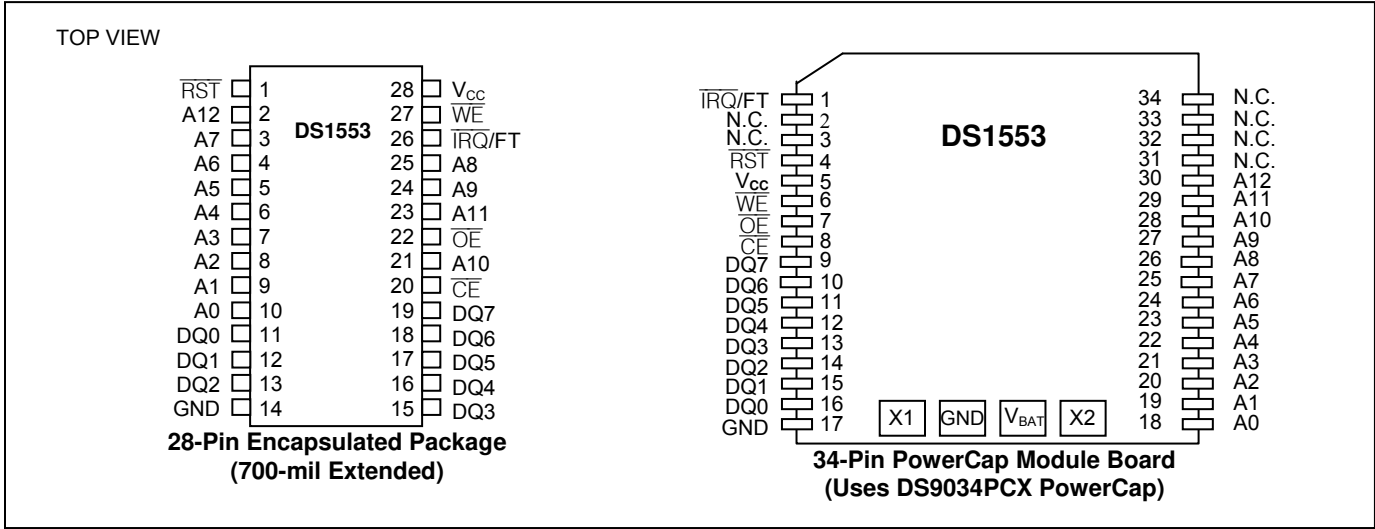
TOP VIEW

$\overline{RST}$ 1
A12 2
A7 3
A6 4
A5 5
A4 6
A3 7
A2 8
A1 9
A0 10
DQ0 11
DQ1 12
DQ2 13
GND 14

DS1553

28 $V_{CC}$
27 $\overline{WE}$
26 $\overline{IRQ}$/FT
25 A8
24 A9
23 A11
22 $\overline{OE}$
21 A10
20 $\overline{CE}$
19 DQ7
18 DQ6
17 DQ5
16 DQ4
15 DQ3

28-Pin Encapsulated Package
(700-mil Extended)

$\overline{IRQ}$/FT 1
N.C. 2
N.C. 3
$\overline{RST}$ 4
$V_{CC}$ 5
$\overline{WE}$ 6
$\overline{OE}$ 7
$\overline{CE}$ 8
DQ7 9
DQ6 10
DQ5 11
DQ4 12
DQ3 13
DQ2 14
DQ1 15
DQ0 16
GND 17

DS1553

X1 GND $V_{BAT}$ X2

34 N.C.
33 N.C.
32 N.C.
31 N.C.
30 A12
29 A11
28 A10
27 A9
26 A8
25 A7
24 A6
23 A5
22 A4
21 A3
20 A2
19 A1
18 A0

34-Pin PowerCap Module Board
(Uses DS9034PCX PowerCap)